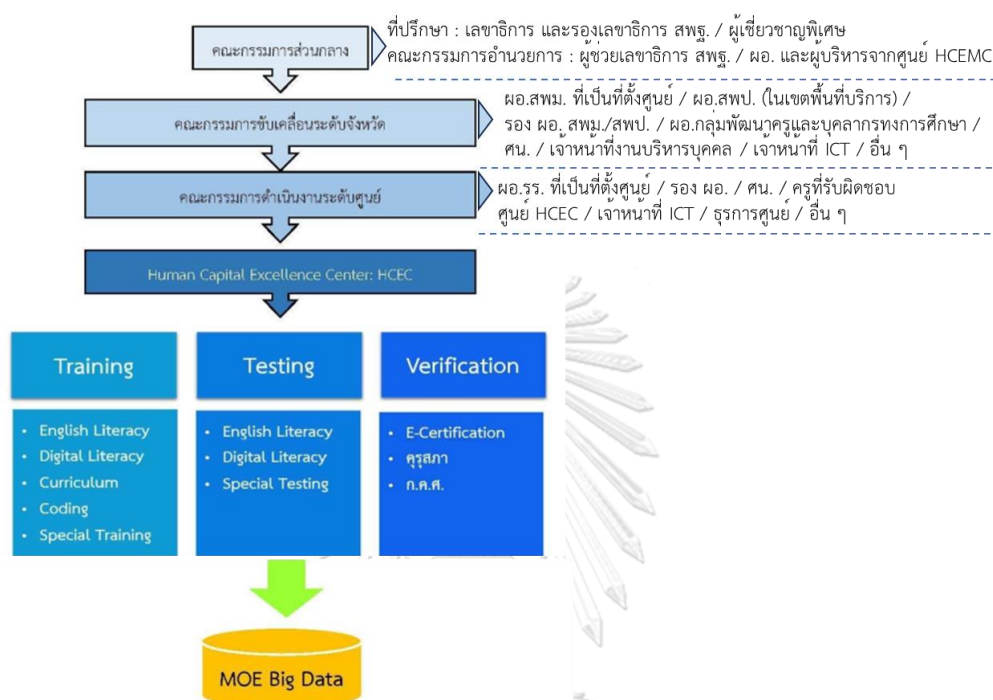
คณะกรรมการส่วนกลาง

ที่ปรึกษา : เลขาธิการ และรองเลขาธิการ สพฐ. / ผู้เชี่ยวชาญพิเศษ
คณะกรรมการอำนวยการ : ผู้ช่วยเลขาธิการ สพฐ. / ผอ. และผู้บริหารจากศูนย์ HCEMC

คณะกรรมการขับเคลื่อนระดับจังหวัด

ผอ.สพม. ที่เป็นที่ตั้งศูนย์ / ผอ.สพป. (ในเขตพื้นที่บริการ) / รอง ผอ. สพม./สพป. / ผอ.กลุ่มพัฒนาครูและบุคลากรทางการศึกษา / ศน. / เจ้าหน้าที่งานบริหารบุคคล / เจ้าหน้าที่ ICT / อื่น ๆ

คณะกรรมการดำเนินงานระดับศูนย์

ผอ.รร. ที่เป็นที่ตั้งศูนย์ / รอง ผอ. / ศน. / ครูที่รับผิดชอบศูนย์ HCEC / เจ้าหน้าที่ ICT / ธุรการศูนย์ / อื่น ๆ

Human Capital Excellence Center: HCEC

Training
- English Literacy
- Digital Literacy
- Curriculum
- Coding
- Special Training

Testing
- English Literacy
- Digital Literacy
- Special Testing

Verification
- E-Certification
- คุรุสภา
- ก.ค.ศ.

MOE Big Data